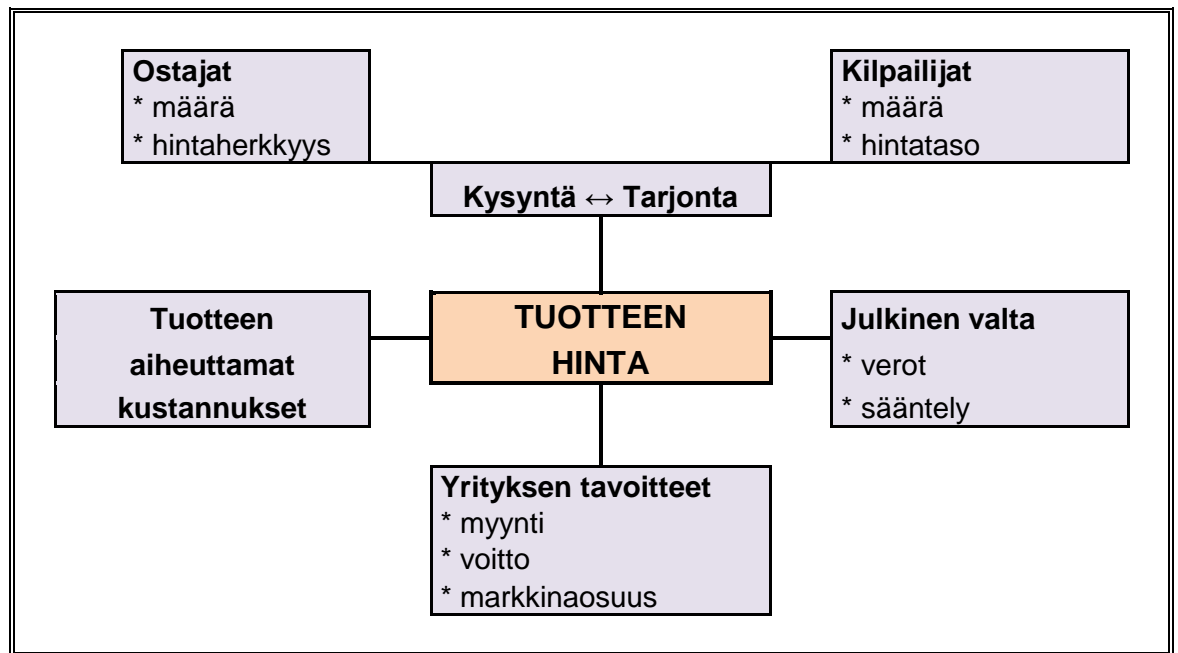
Ostajat
* määrä
* hintaherkkyys

Kilpailijat
* määrä
* hintataso

Kysyntä ↔ Tarjonta

Tuotteen aiheuttamat kustannukset

TUOTTEEN HINTA

Julkinen valta
* verot
* sääntely

Yrityksen tavoitteet
* myynti
* voitto
* markkinaosuus